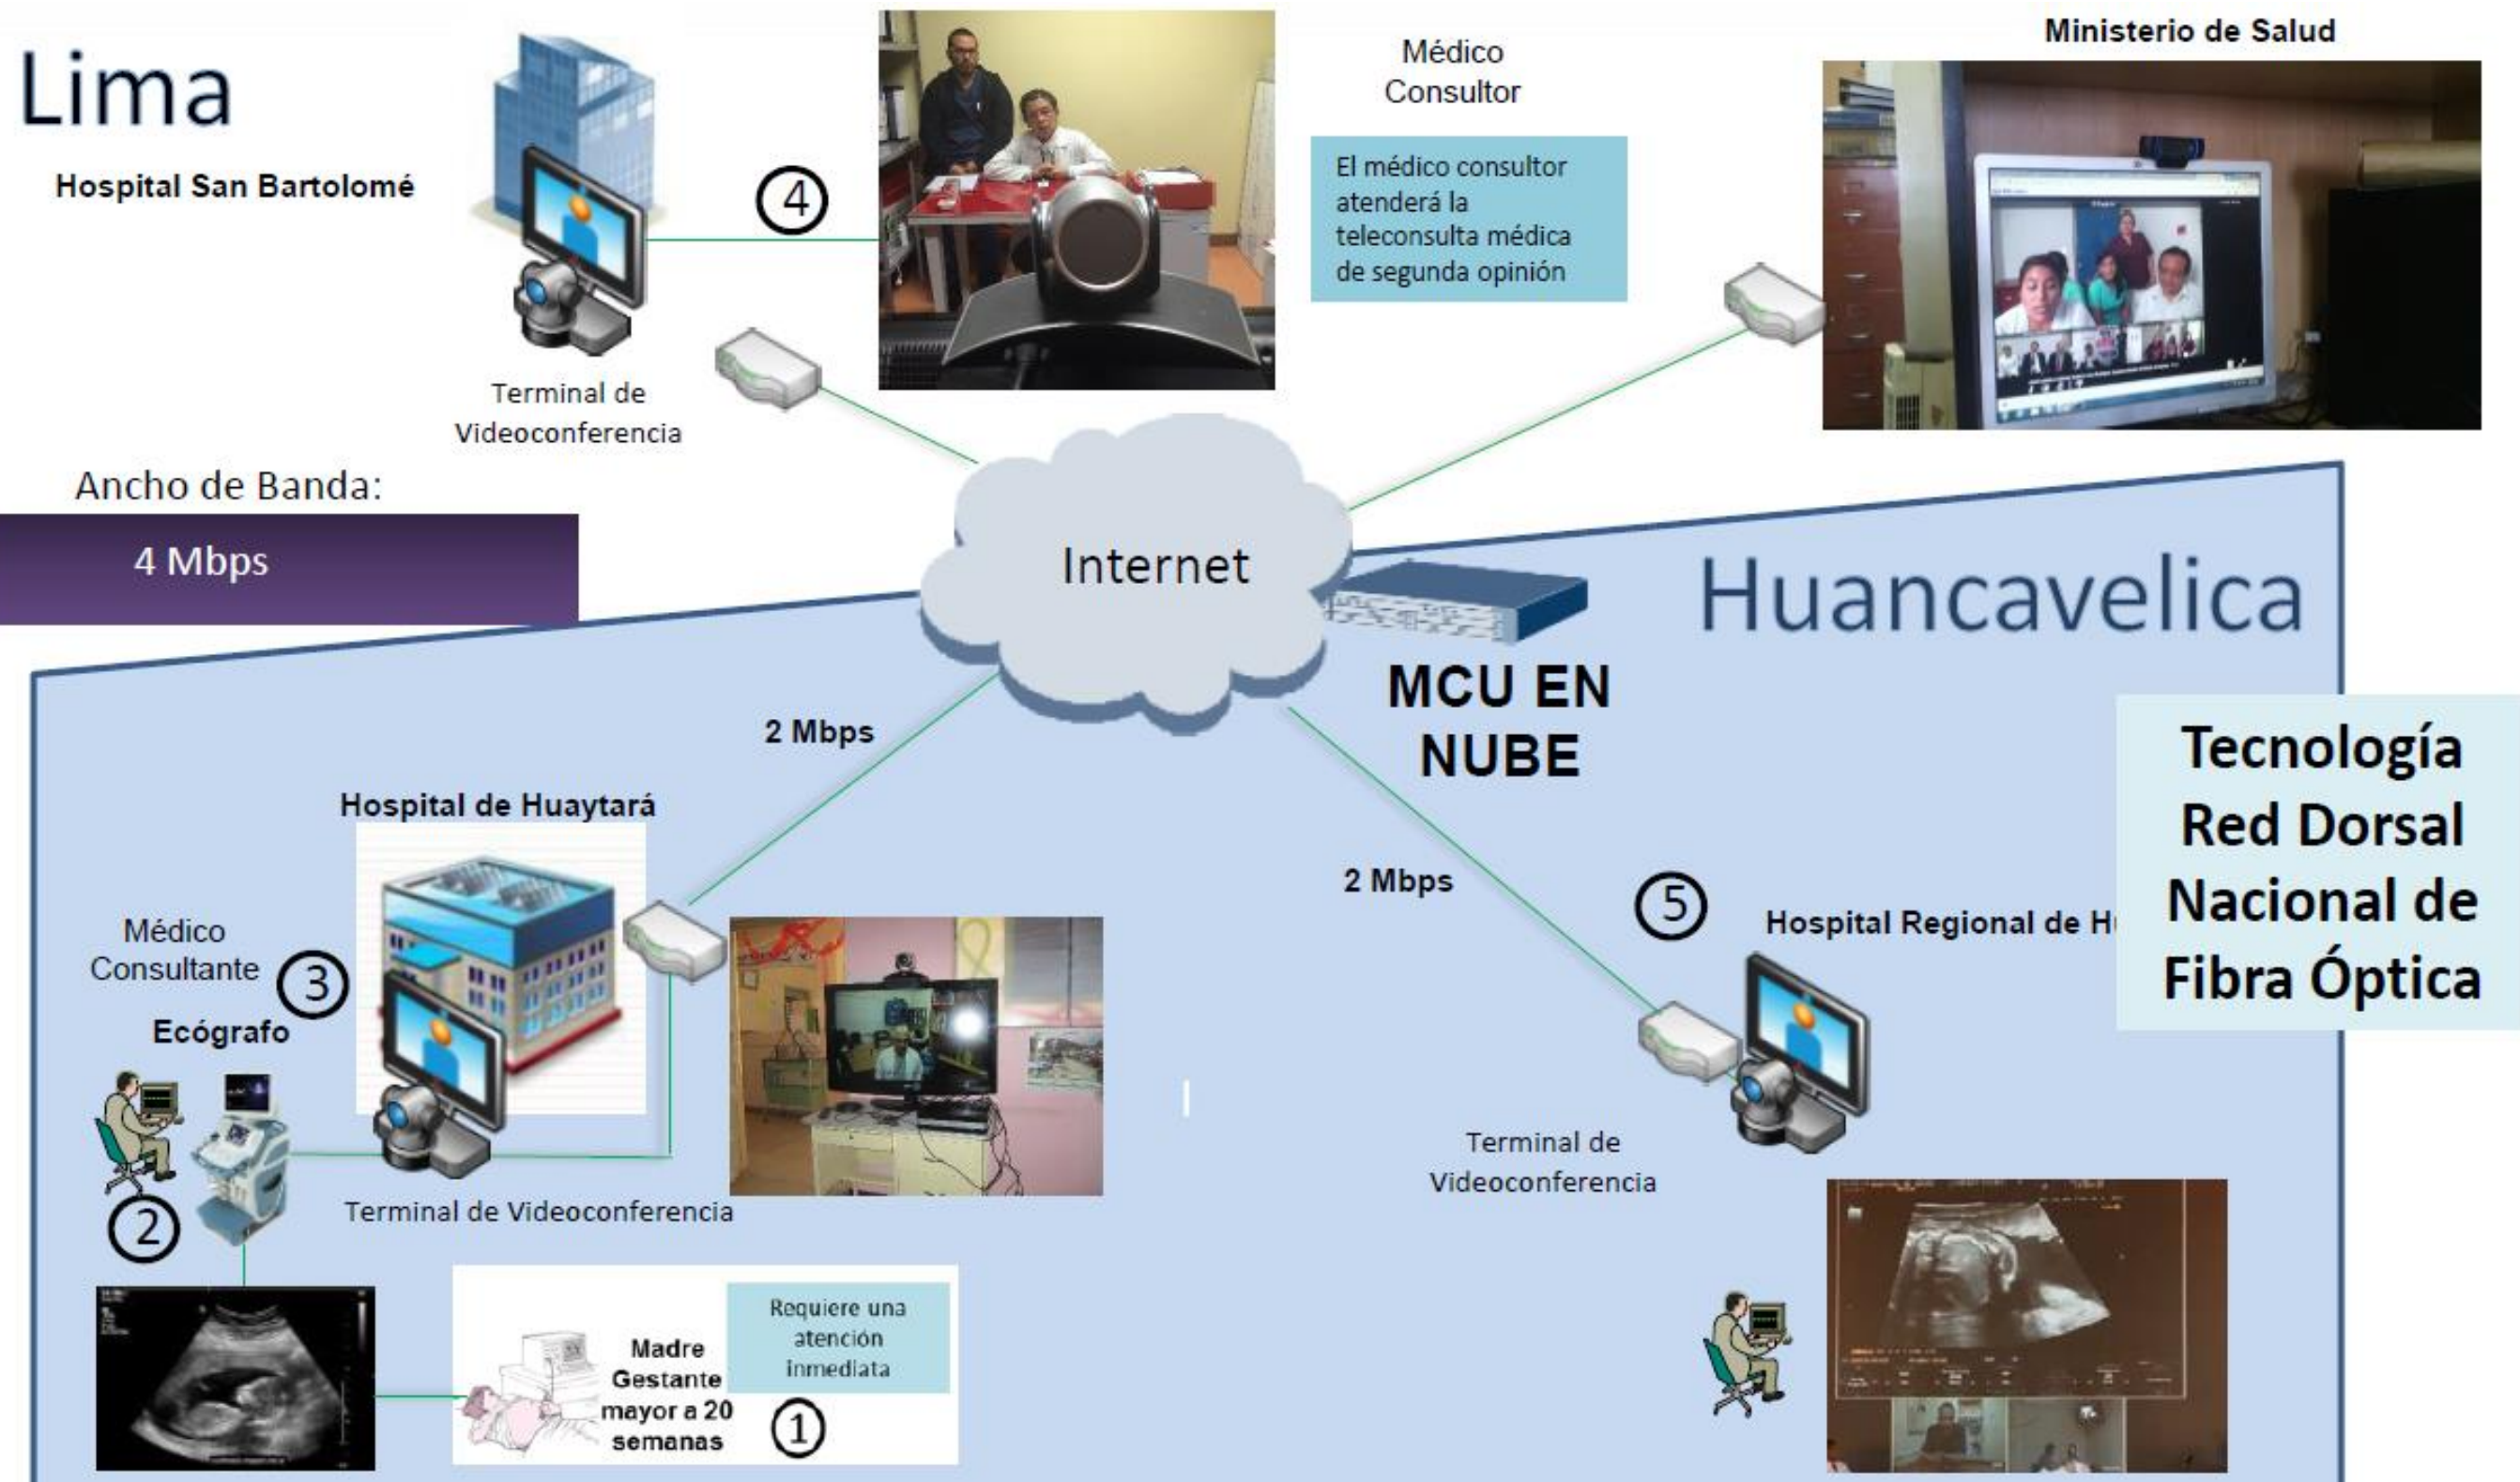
Lima

Hospital San Bartolomé

4

Médico Consultor

El médico consultor atenderá la teleconsulta médica de segunda opinión

Ministerio de Salud

Terminal de Videoconferencia

Ancho de Banda:

4 Mbps

Internet

Huancavelica

MCU EN NUBE

2 Mbps

Tecnología Red Dorsal Nacional de Fibra Óptica

Hospital de Huaytará

2 Mbps

5

Hospital Regional de H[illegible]

Médico Consultante

3

Ecógrafo

Terminal de Videoconferencia

Terminal de Videoconferencia

2

Requiere una atención inmediata

Madre Gestante mayor a 20 semanas

1